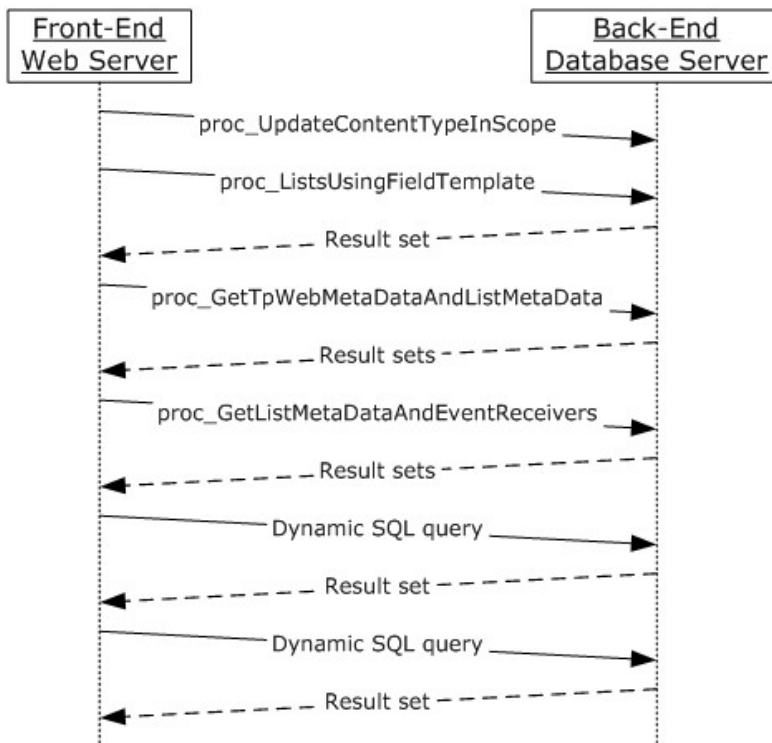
Front-End Web Server

Back-End Database Server

proc_UpdateContentTypeInScope

proc_ListsUsingFieldTemplate

Result set

proc_GetTpWebMetaDataAndListMetaData

Result sets

proc_GetListMetaDataAndEventReceivers

Result sets

Dynamic SQL query

Result set

Dynamic SQL query

Result set